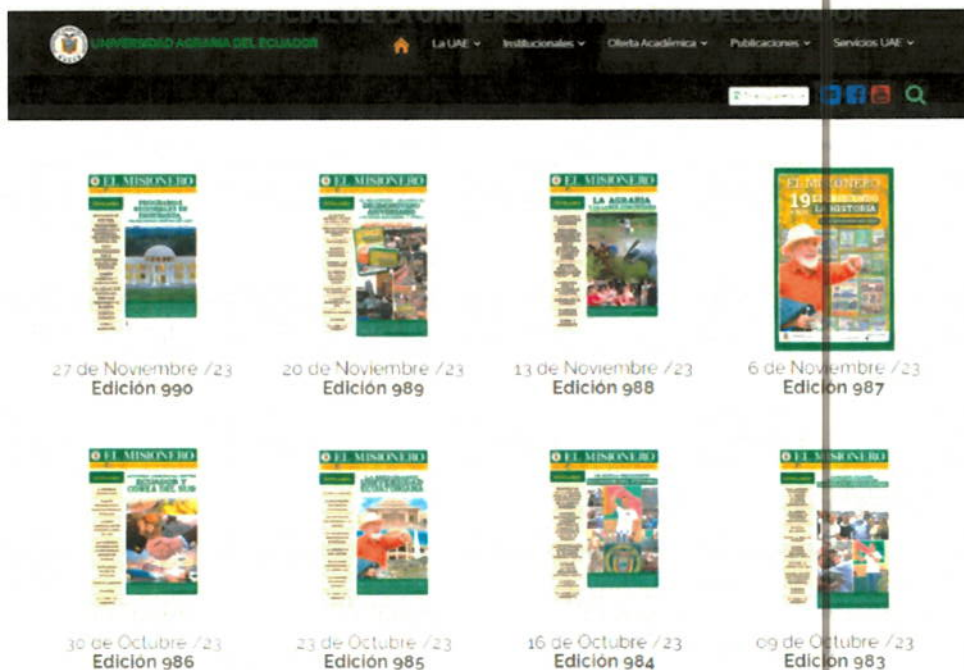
PERIODICO OFICIAL DE LA UNIVERSIDAD AGRARIA DEL ECUADOR

UNIVERSIDAD AGRARIA DEL ECUADOR

La UAE ⌄ Institucionales ⌄ Oferta Académica ⌄ Publicaciones ⌄ Servicios UAE ⌄

EL MISIONERO

EL MISIONERO

EL MISIONERO
LA AGRARIA

EL MISIONERO
19

27 de Noviembre /23
Edición 990

20 de Noviembre /23
Edición 989

13 de Noviembre /23
Edición 988

6 de Noviembre /23
Edición 987

EL MISIONERO
ECUADOR Y COREA DEL SUR

EL MISIONERO

EL MISIONERO

EL MISIONERO

30 de Octubre /23
Edición 986

23 de Octubre /23
Edición 985

16 de Octubre /23
Edición 984

09 de Octubre /23
Edición 983